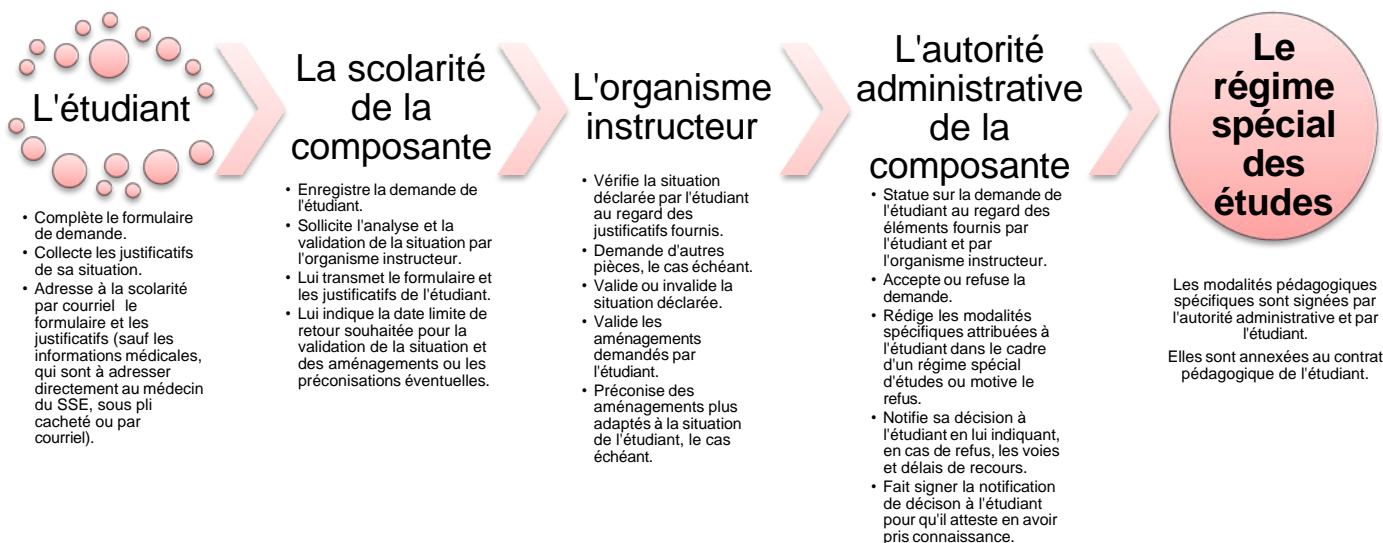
L'étudiant

- Complète le formulaire de demande.
- Collecte les justificatifs de sa situation.
- Adresse à la scolarité par courriel le formulaire et les justificatifs (sauf les informations médicales, qui sont à adresser directement au médecin du SSE, sous pli cacheté ou par courriel).

La scolarité de la composante

- Enregistre la demande de l'étudiant.
- Sollicite l'analyse et la validation de la situation par l'organisme instructeur.
- Lui transmet le formulaire et les justificatifs de l'étudiant.
- Lui indique la date limite de retour souhaitée pour la validation de la situation et des aménagements ou les préconisations éventuelles.

L'organisme instructeur

- Vérifie la situation déclarée par l'étudiant au regard des justificatifs fournis.
- Demande d'autres pièces, le cas échéant.
- Valide ou invalide la situation déclarée.
- Valide les aménagements demandés par l'étudiant.
- Préconise des aménagements plus adaptés à la situation de l'étudiant, le cas échéant.

L'autorité administrative de la composante

- Statue sur la demande de l'étudiant au regard des éléments fournis par l'étudiant et par l'organisme instructeur.
- Accepte ou refuse la demande.
- Rédige les modalités spécifiques attribuées à l'étudiant dans le cadre d'un régime spécial d'études ou motive le refus.
- Notifie sa décision à l'étudiant en lui indiquant, en cas de refus, les voies et délais de recours.
- Fait signer la notification de décison à l'étudiant pour qu'il atteste en avoir pris connaissance.

Le régime spécial des études

Les modalités pédagogiques spécifiques sont signées par l'autorité administrative et par l'étudiant.

Elles sont annexées au contrat pédagogique de l'étudiant.